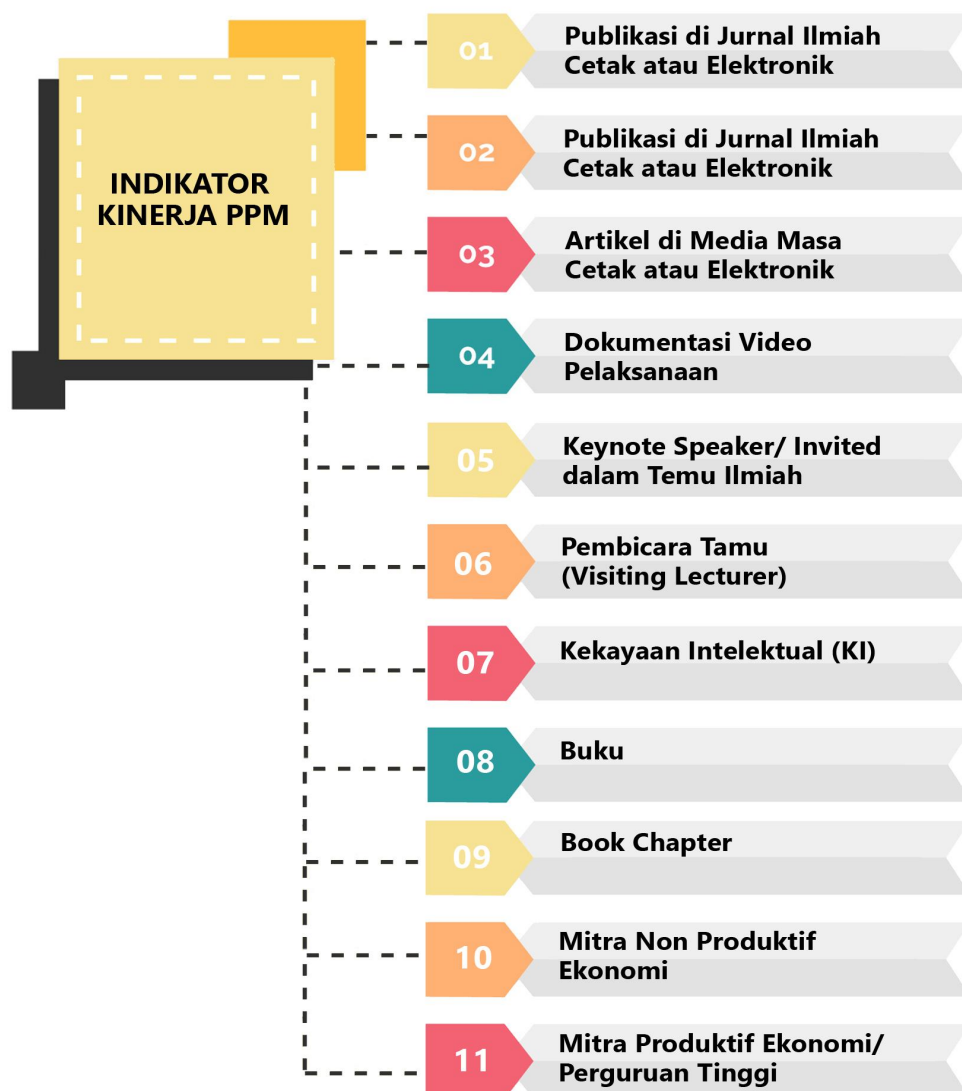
INDIKATOR KINERJA PPM

01 Publikasi di Jurnal Ilmiah Cetak atau Elektronik

02 Publikasi di Jurnal Ilmiah Cetak atau Elektronik

03 Artikel di Media Masa Cetak atau Elektronik

04 Dokumentasi Video Pelaksanaan

05 Keynote Speaker/ Invited dalam Temu Ilmiah

06 Pembicara Tamu (Visiting Lecturer)

07 Kekayaan Intelektual (KI)

08 Buku

09 Book Chapter

10 Mitra Non Produktif Ekonomi

11 Mitra Produktif Ekonomi/ Perguruan Tinggi